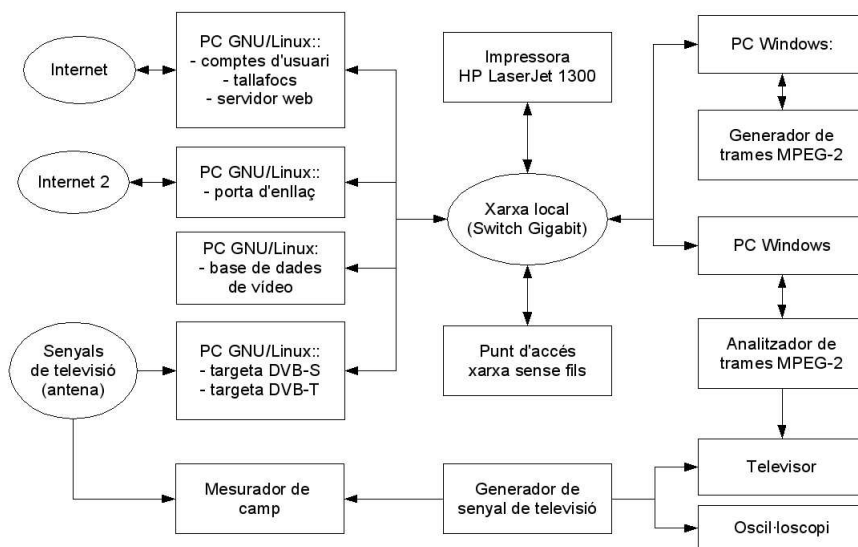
Internet

PC GNU/Linux::
- comptes d'usuari
- tallafocs
- servidor web

Impressora
HP LaserJet 1300

PC Windows:

Generador de
trames MPEG-2

Internet 2

PC GNU/Linux::
- porta d'enllaç

Xarxa local
(Switch Gigabit)

PC Windows

PC GNU/Linux:
- base de dades
de vídeo

Analitzador de
trames MPEG-2

Senyals
de televisió
(antena)

PC GNU/Linux::
- targeta DVB-S
- targeta DVB-T

Punt d'accés
xarxa sense fils

Televisor

Mesurador de
camp

Generador de
senyal de televisió

Oscil·loscopi